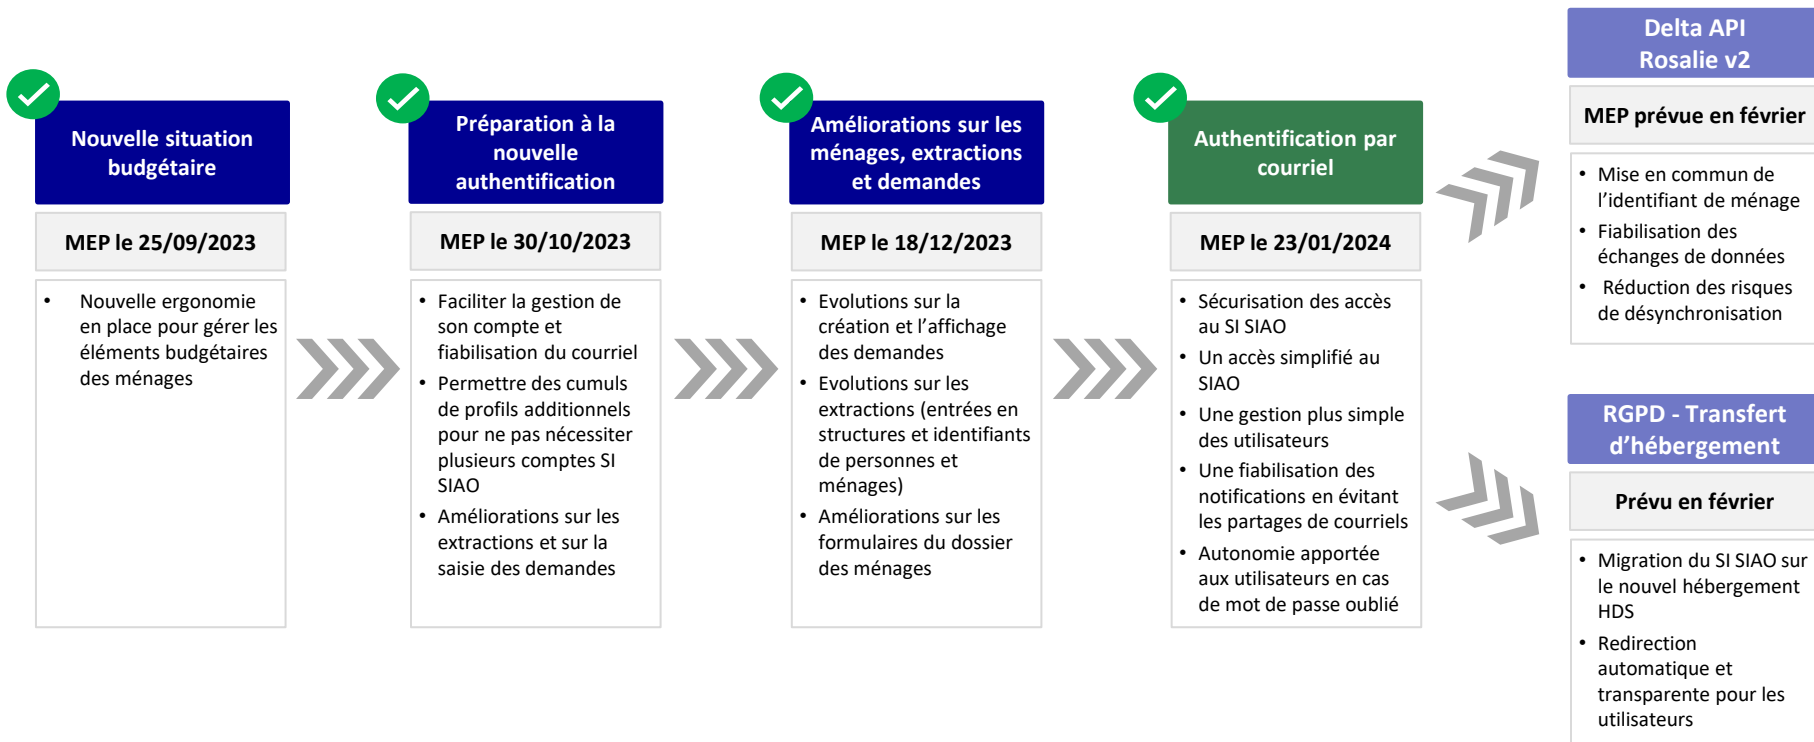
Nouvelle situation budgétaire

MEP le 25/09/2023

- Nouvelle ergonomie en place pour gérer les éléments budgétaires des ménages

Préparation à la nouvelle authentification

MEP le 30/10/2023

- Faciliter la gestion de son compte et fiabilisation du courriel
- Permettre des cumuls de profils additionnels pour ne pas nécessiter plusieurs comptes SI SIAO
- Améliorations sur les extractions et sur la saisie des demandes

Améliorations sur les ménages, extractions et demandes

MEP le 18/12/2023

- Evolutions sur la création et l'affichage des demandes
- Evolutions sur les extractions (entrées en structures et identifiants de personnes et ménages)
- Améliorations sur les formulaires du dossier des ménages

Authentification par courriel

MEP le 23/01/2024

- Sécurisation des accès au SI SIAO
- Un accès simplifié au SIAO
- Une gestion plus simple des utilisateurs
- Une fiabilisation des notifications en évitant les partages de courriels
- Autonomie apportée aux utilisateurs en cas de mot de passe oublié

Delta API Rosalie v2

MEP prévue en février

- Mise en commun de l'identifiant de ménage
- Fiabilisation des échanges de données
- Réduction des risques de désynchronisation

RGPD - Transfert d'hébergement

Prévu en février

- Migration du SI SIAO sur le nouvel hébergement HDS
- Redirection automatique et transparente pour les utilisateurs